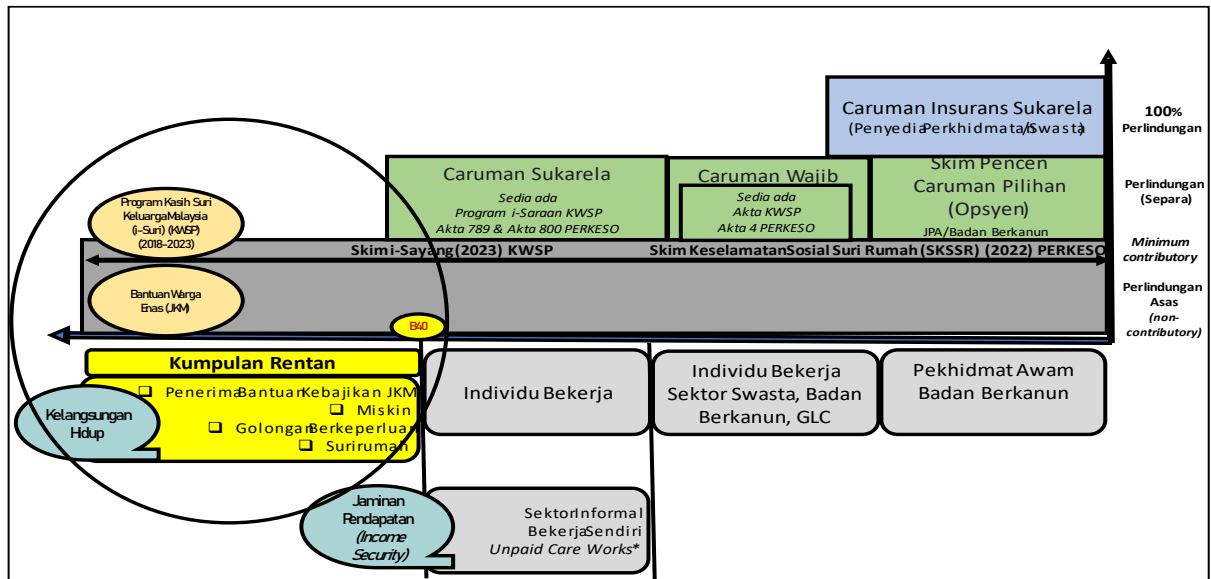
Caruman Insurans Sukarela
(Penyedia Perkhidmatan Swasta)

100%
Perlindungan

Caruman Sukarela
Sedia ada
Program i-Saraan KWSP
Akta 789 & Akta 800 PERKESO

Caruman Wajib
Sedia ada
Akta KWSP
Akta 4 PERKESO

Skim Pencen
Caruman Pilihan
(Opsyen)
JPA/Badan Berkanun

Perlindungan
(Separa)

Program Kasih Suri Keluarga Malaysia (i-Suri) (KWSP) (2018-2023)

Skim i-Sayang (2023) KWSP

Skim Keselamatan Sosial Suri Rumah (SKSSR) (2022) PERKESO

Minimum contributory

Bantuan Warga Emas (JKM)

Perlindungan Asas
(non-contributory)

B40

Kumpulan Rentan

❑ Penerima Bantuan Kebajikan JKM
❑ Miskin
❑ Golongan Berkeperluan
❑ Suri rumah

Kelangsungan Hdup

Individu Bekerja

Individu Bekerja Sektor Swasta, Badan Berkanun, GLC

Pekhidmat Awam Badan Berkanun

Jaminan Pendapatan (Income Security)

Sektor Informal
Bekerja Sendiri
Unpaid Care Works*